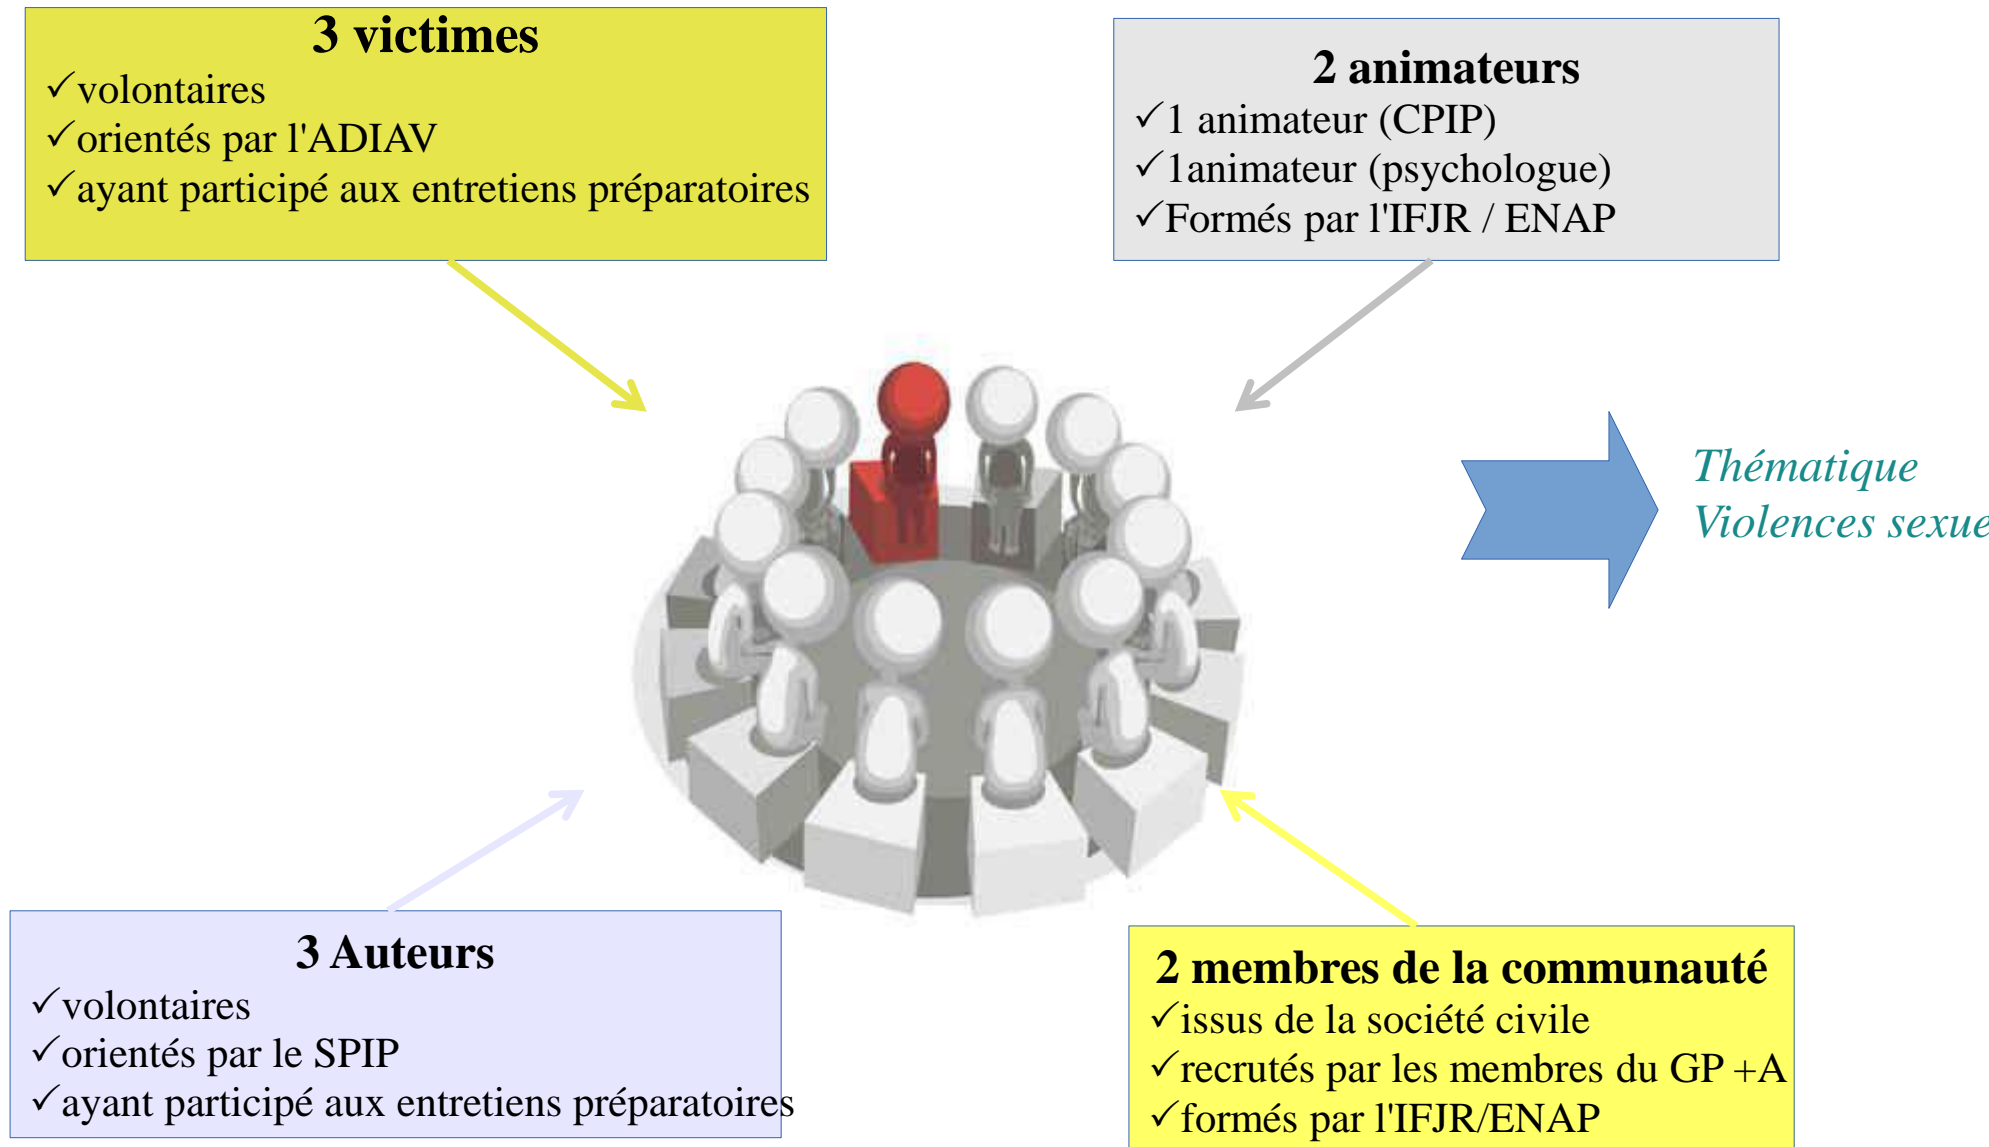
3 victimes
✓volontaires
✓orientés par l'ADIAV
✓ayant participé aux entretiens préparatoires

2 animateurs
✓1 animateur (CPIP)
✓1animateur (psychologue)
✓Formés par l'IFJR / ENAP

Thématique
Violences sexue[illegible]

3 Auteurs
✓volontaires
✓orientés par le SPIP
✓ayant participé aux entretiens préparatoires

2 membres de la communauté
✓issus de la société civile
✓recrutés par les membres du GP +A
✓formés par l'IFJR/ENAP